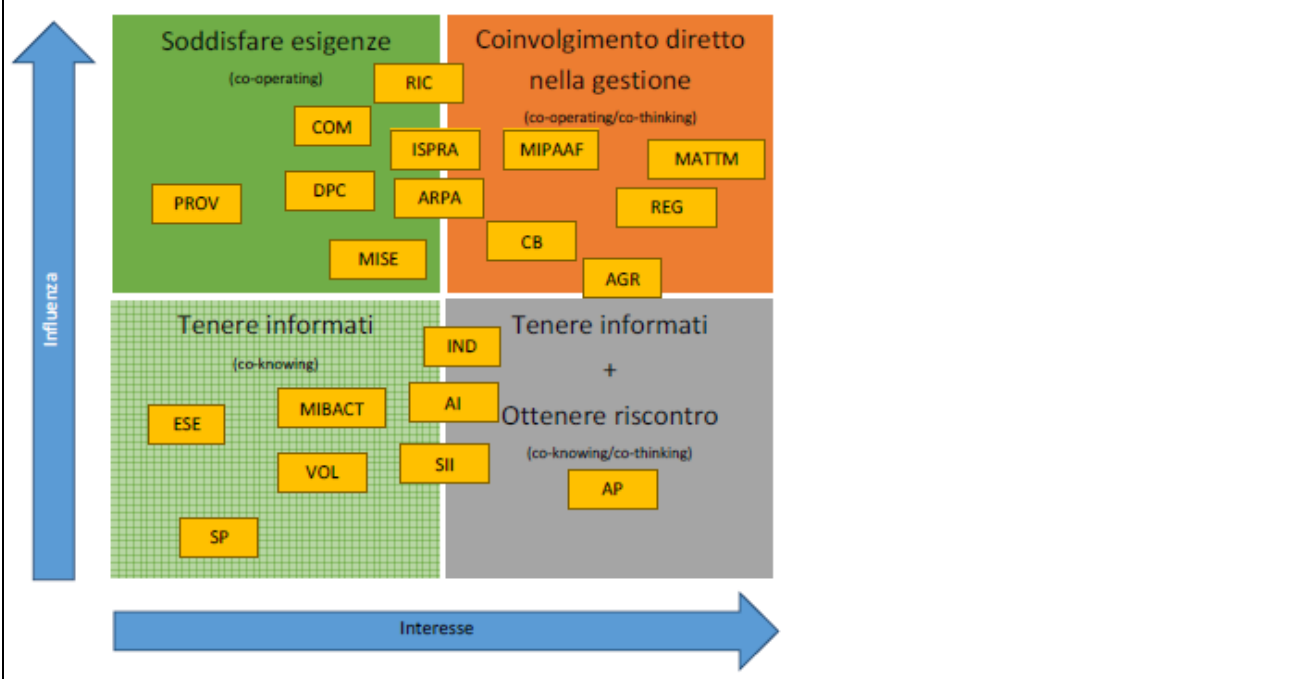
Influenza

Soddisfare esigenze
(co-operating)

RIC

COM

ISPRA

PROV

DPC

ARPA

MISE

Coinvolgimento diretto nella gestione
(co-operating/co-thinking)

MIPAAF

MATTM

REG

CB

AGR

Tenere informati
(co-knowing)

IND

ESE

MIBACT

AI

VOL

SII

SP

Tenere informati
+
Ottenere riscontro
(co-knowing/co-thinking)

AP

Interesse